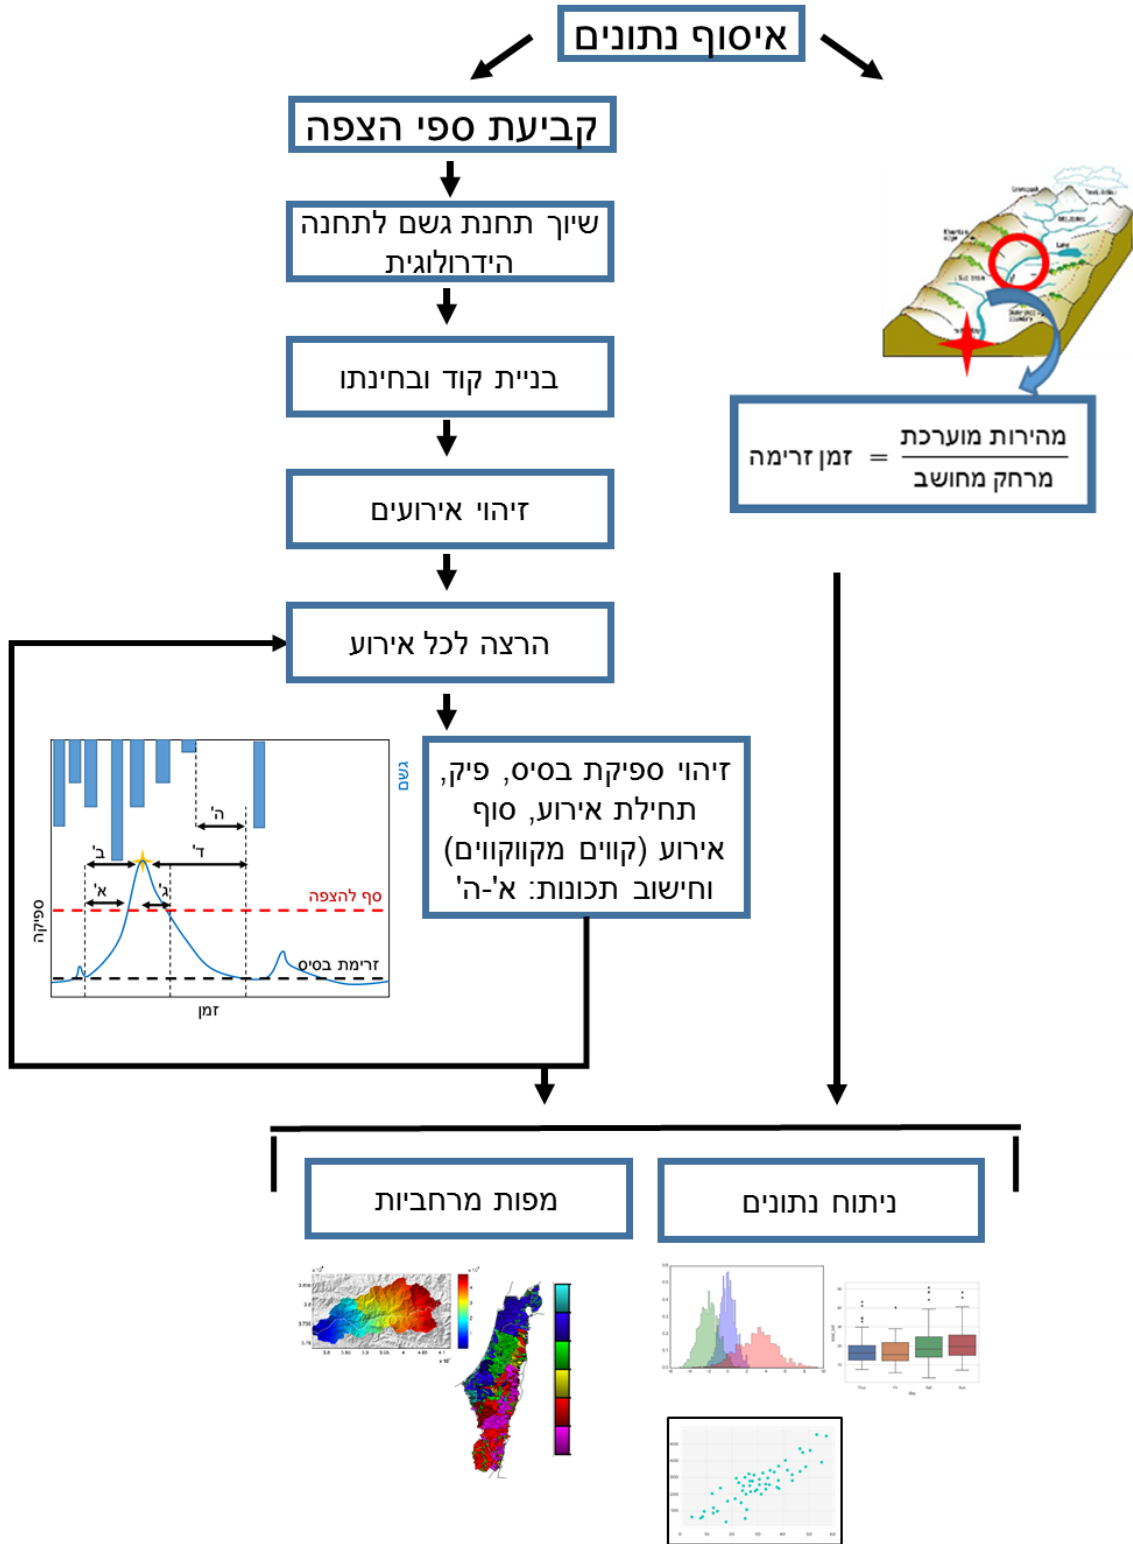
איסוף נתונים

קביעת ספי הצפה

שיוך תחנת גשם לתחנה הידרולוגית

בניית קוד ובחינתו

זיהוי אירועים

הרצה לכל אירוע

זיהוי ספיקת בסיס, פיק, תחילת אירוע, סוף אירוע (קווים מקווקווים) וחישוב תכונות: א'-ה'

גשם
ה'
ב'
ד'
א'
ג'
סף להצפה
ספיקה
זרימת בסיס
זמן

$\frac{\text{מהירות מוערכת}}{\text{מרחק מחושב}} = $ זמן זרימה

מפות מרחביות

ניתוח נתונים